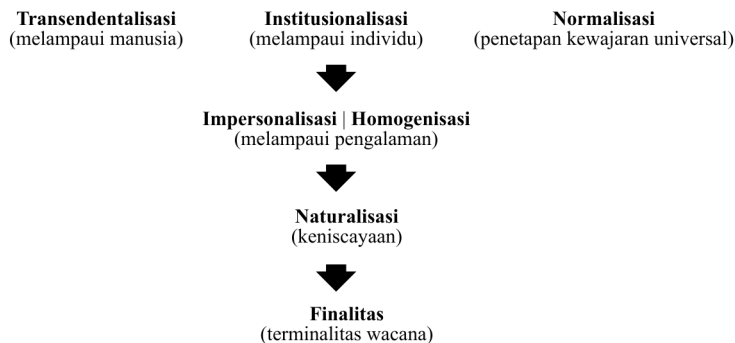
**Transendentalisasi**
(melampaui manusia)

**Institusionalisasi**
(melampaui individu)

**Normalisasi**
(penetapan kewajaran universal)

**Impersonalisasi | Homogenisasi**
(melampaui pengalaman)

**Naturalisasi**
(keniscayaan)

**Finalitas**
(terminalitas wacana)